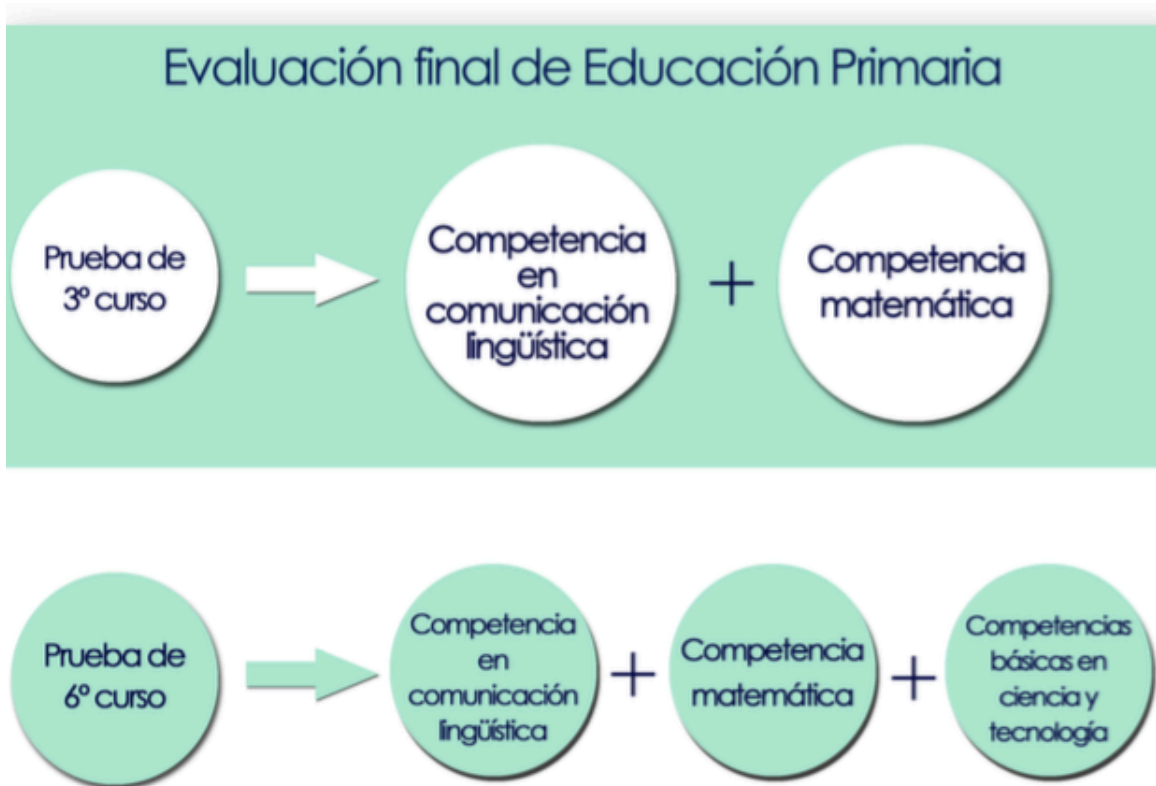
Evaluación final de Educación Primaria

Prueba de 3º curso

Competencia en comunicación lingüística

+

Competencia matemática

Prueba de 6º curso

Competencia en comunicación lingüística

+

Competencia matemática

+

Competencias básicas en ciencia y tecnología